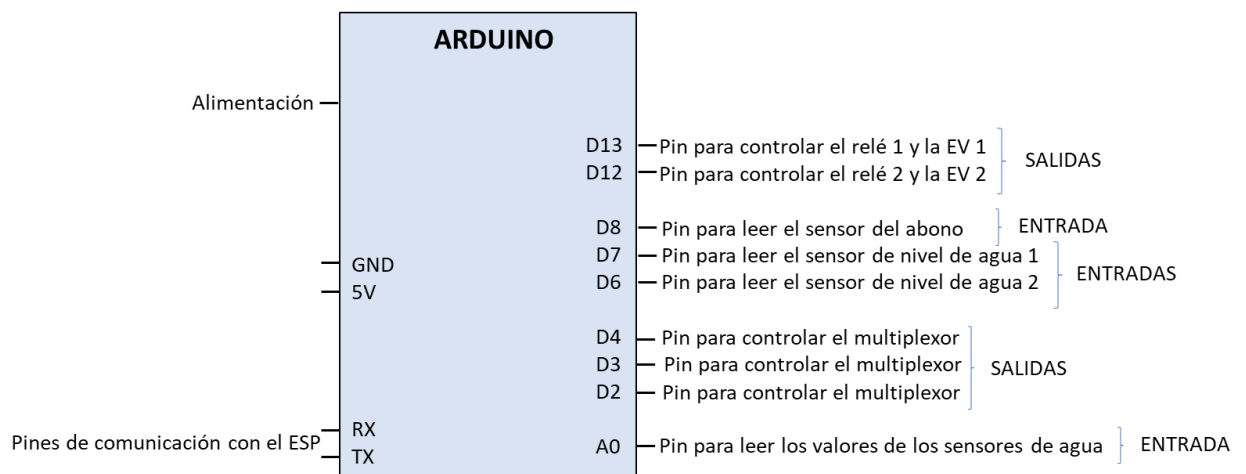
ARDUINO

Alimentación

D13 Pin para controlar el relé 1 y la EV 1
D12 Pin para controlar el relé 2 y la EV 2
SALIDAS

D8 Pin para leer el sensor del abono
ENTRADA

D7 Pin para leer el sensor de nivel de agua 1
D6 Pin para leer el sensor de nivel de agua 2
ENTRADAS

GND
5V

D4 Pin para controlar el multiplexor
D3 Pin para controlar el multiplexor
D2 Pin para controlar el multiplexor
SALIDAS

Pines de comunicación con el ESP
RX
TX

A0 Pin para leer los valores de los sensores de agua
ENTRADA